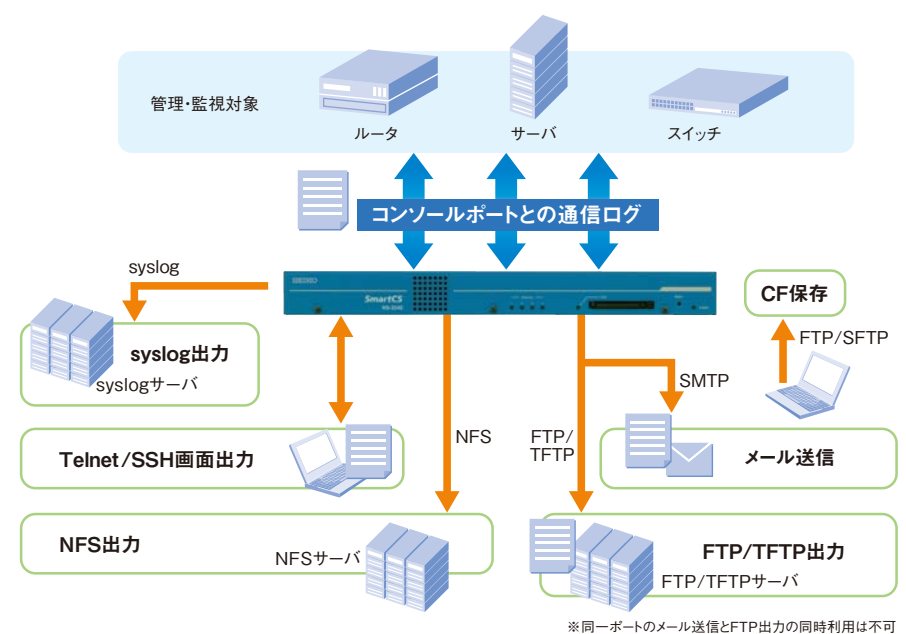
管理・監視対象

ルータ

サーバ

スイッチ

コンソールポートとの通信ログ

syslog

SEIKO

SmartCS

CF保存

FTP/SFTP

syslog出力

syslogサーバ

SMTP

Telnet/SSH画面出力

NFS

FTP/
TFTP

メール送信

NFS出力

NFSサーバ

FTP/TFTP出力

FTP/TFTPサーバ

※同一ポートのメール送信とFTP出力の同時利用は不可